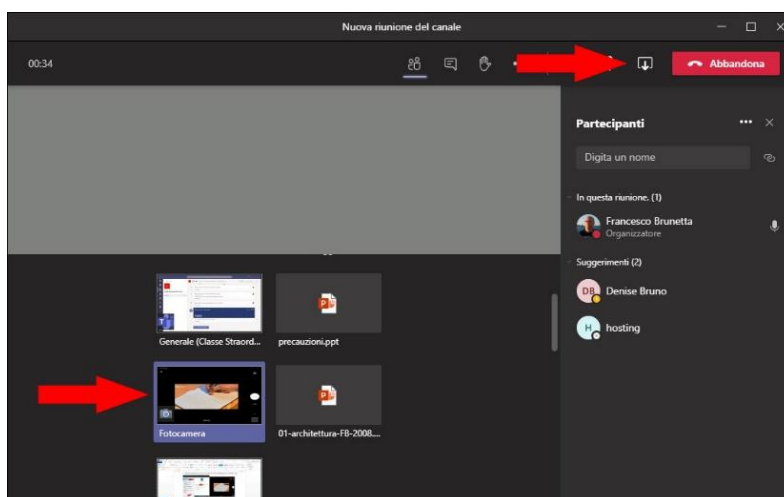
Nuova riunione del canale

00:34

Abbandona

Partecipanti

Digita un nome

In questa riunione. (1)

Francesco Brunetta
Organizzatore

Suggerimenti (2)

DB Denise Bruno

H hosting

Generale (Classe Straord...

precauzioni.ppt

Fotocamera

01-architettura-FB-2008....